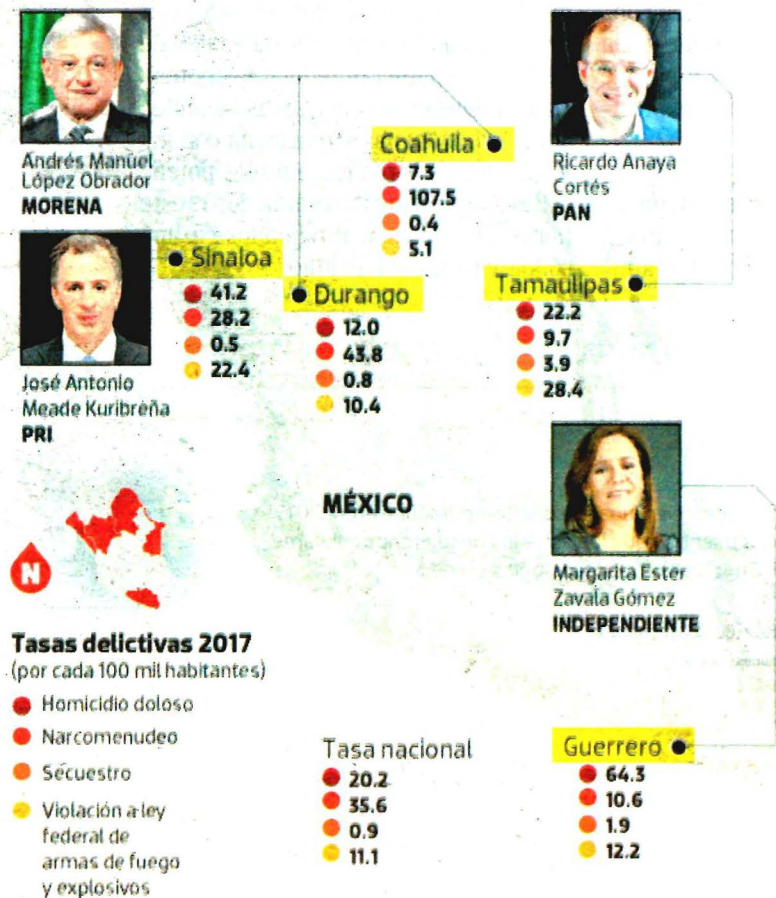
Andrés Manuel López Obrador
MORENA

Coahuila
7.3
107.5
0.4
5.1

Ricardo Anaya Cortés
PAN

Sinaloa
41.2
28.2
0.5
22.4

Durango
12.0
43.8
0.8
10.4

Tamaulipas
22.2
9.7
3.9
28.4

José Antonio Meade Kuribreña
PRI

MÉXICO

Margarita Ester Zavala Gómez
INDEPENDIENTE

N

Tasas delictivas 2017
(por cada 100 mil habitantes)
Homicidio doloso
Narcomenudeo
Secuestro
Violación a ley federal de armas de fuego y explosivos

Tasa nacional
20.2
35.6
0.9
11.1

Guerrero
64.3
10.6
1.9
12.2